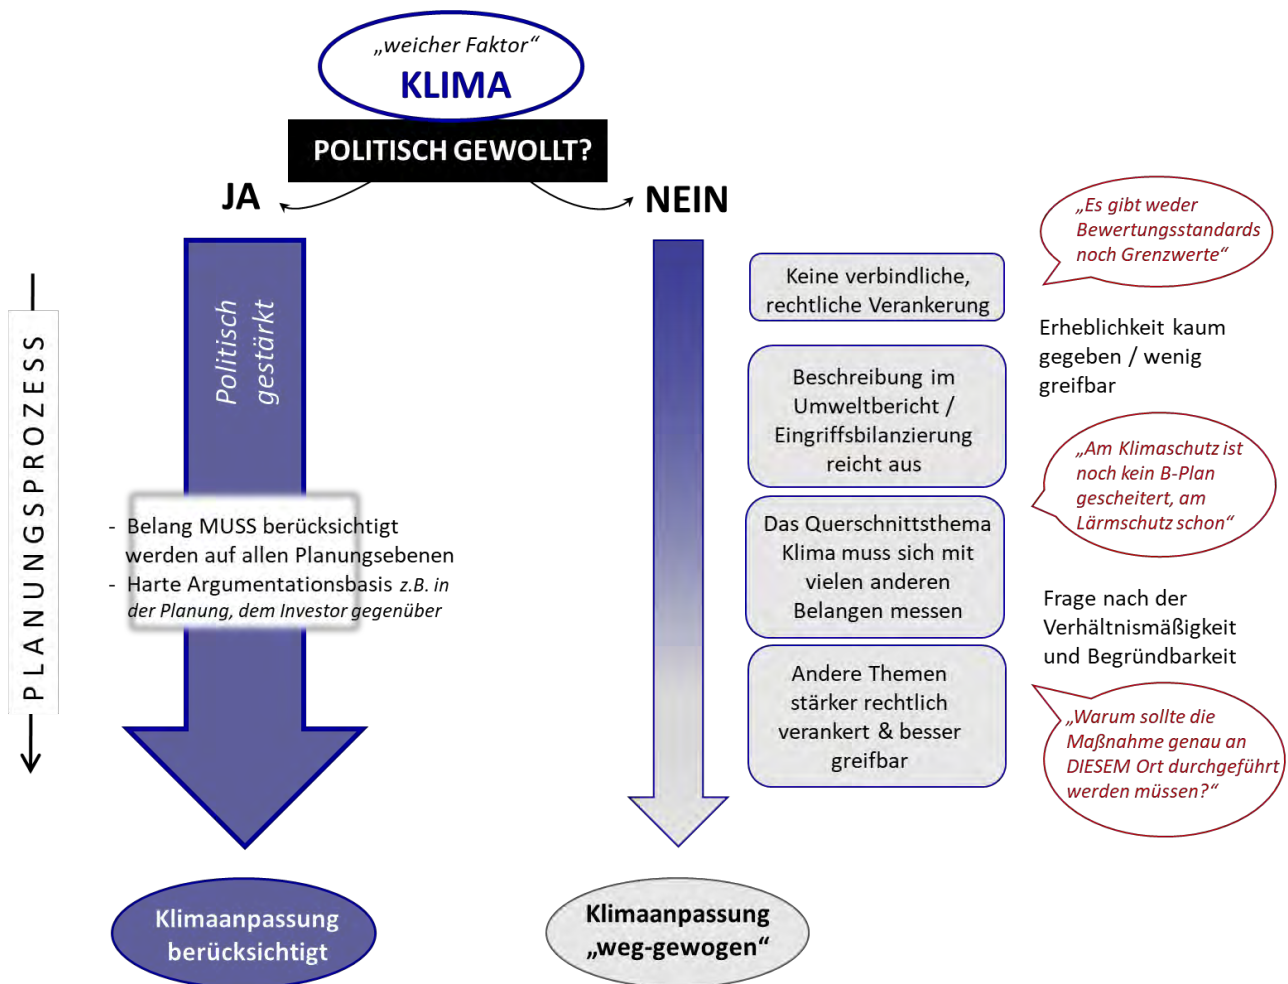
„weicher Faktor“
KLIMA

POLITISCH GEWOLLT?

JA

NEIN

PLANUNGSPROZESS

Politisch gestärkt

- Belang MUSS berücksichtigt werden auf allen Planungsebenen
- Harte Argumentationsbasis z.B. in der Planung, dem Investor gegenüber

Klimaanpassung berücksichtigt

Keine verbindliche, rechtliche Verankerung

Beschreibung im Umweltbericht / Eingriffsbilanzierung reicht aus

Das Querschnittsthema Klima muss sich mit vielen anderen Belangen messen

Andere Themen stärker rechtlich verankert & besser greifbar

Klimaanpassung „weg-gewogen“

„Es gibt weder Bewertungsstandards noch Grenzwerte“

Erheblichkeit kaum gegeben / wenig greifbar

„Am Klimaschutz ist noch kein B-Plan gescheitert, am Lärmschutz schon“

Frage nach der Verhältnismäßigkeit und Begründbarkeit

„Warum sollte die Maßnahme genau an DIESEM Ort durchgeführt werden müssen?“